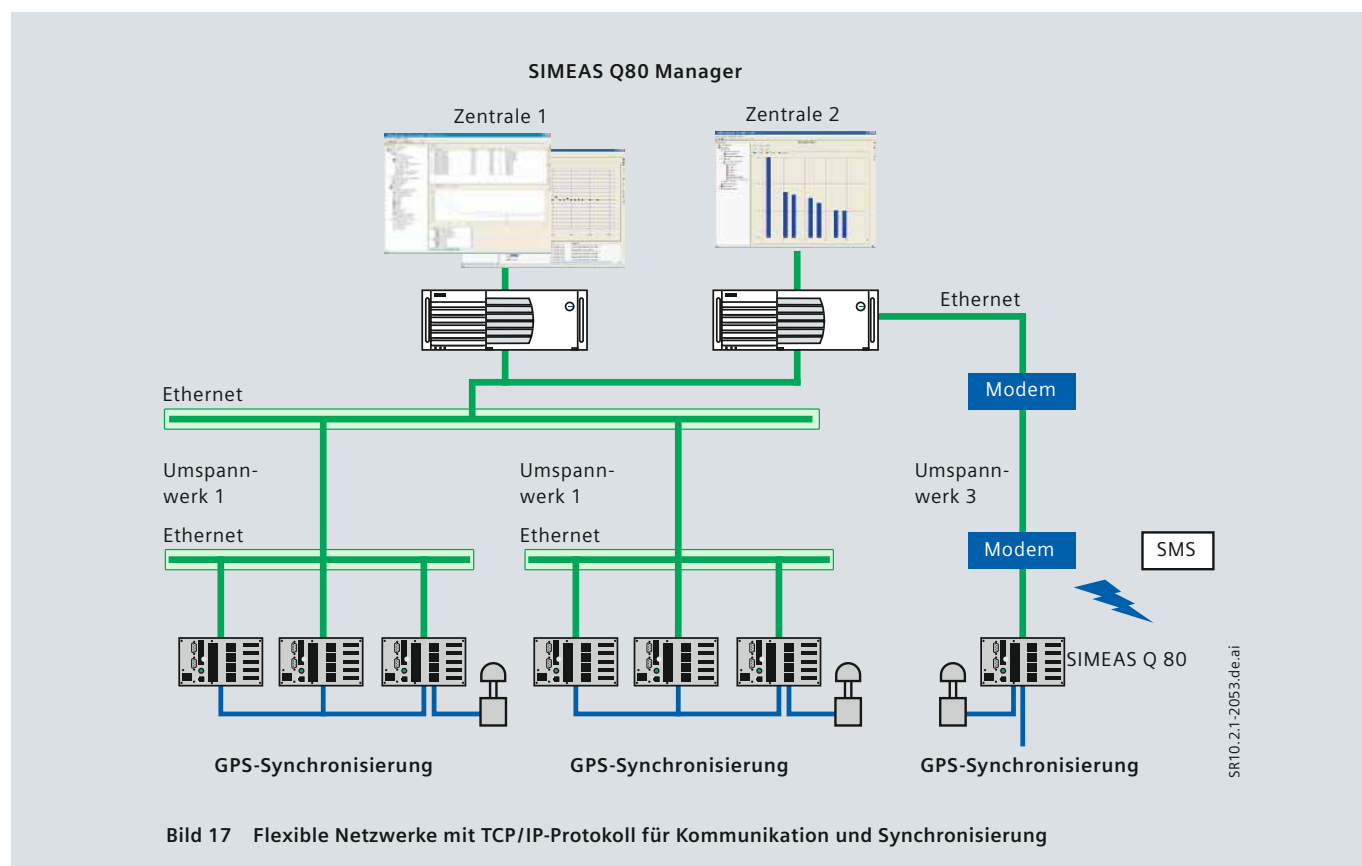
SIMEAS Q80 Manager

Zentrale 1

Zentrale 2

Ethernet

Modem

Ethernet

Umspannwerk 1

Umspannwerk 1

Umspannwerk 3

Ethernet

Ethernet

Modem

SMS

SIMEAS Q 80

GPS-Synchronisierung

GPS-Synchronisierung

GPS-Synchronisierung

SR10.2.1-2053.de.ai

Bild 17 Flexible Netzwerke mit TCP/IP-Protokoll für Kommunikation und Synchronisierung